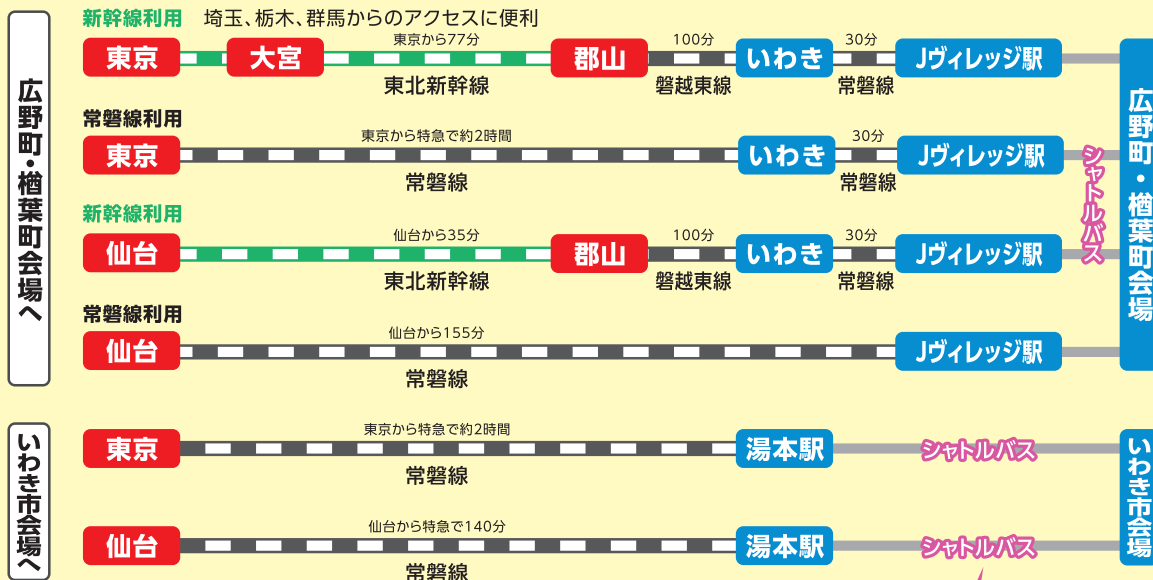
広野町・楢葉町会場へ

新幹線利用　埼玉、栃木、群馬からのアクセスに便利

東京　大宮　東京から77分　東北新幹線　郡山　100分　磐越東線　いわき　30分　常磐線　Jヴィレッジ駅

常磐線利用

東京　東京から特急で約2時間　常磐線　いわき　30分　常磐線　Jヴィレッジ駅

新幹線利用

仙台　仙台から35分　東北新幹線　郡山　100分　磐越東線　いわき　30分　常磐線　Jヴィレッジ駅

常磐線利用

仙台　仙台から155分　常磐線　Jヴィレッジ駅

シャトルバス

広野町・楢葉町会場

いわき市会場へ

東京　東京から特急で約2時間　常磐線　湯本駅　シャトルバス

仙台　仙台から特急で140分　常磐線　湯本駅　シャトルバス

いわき市会場